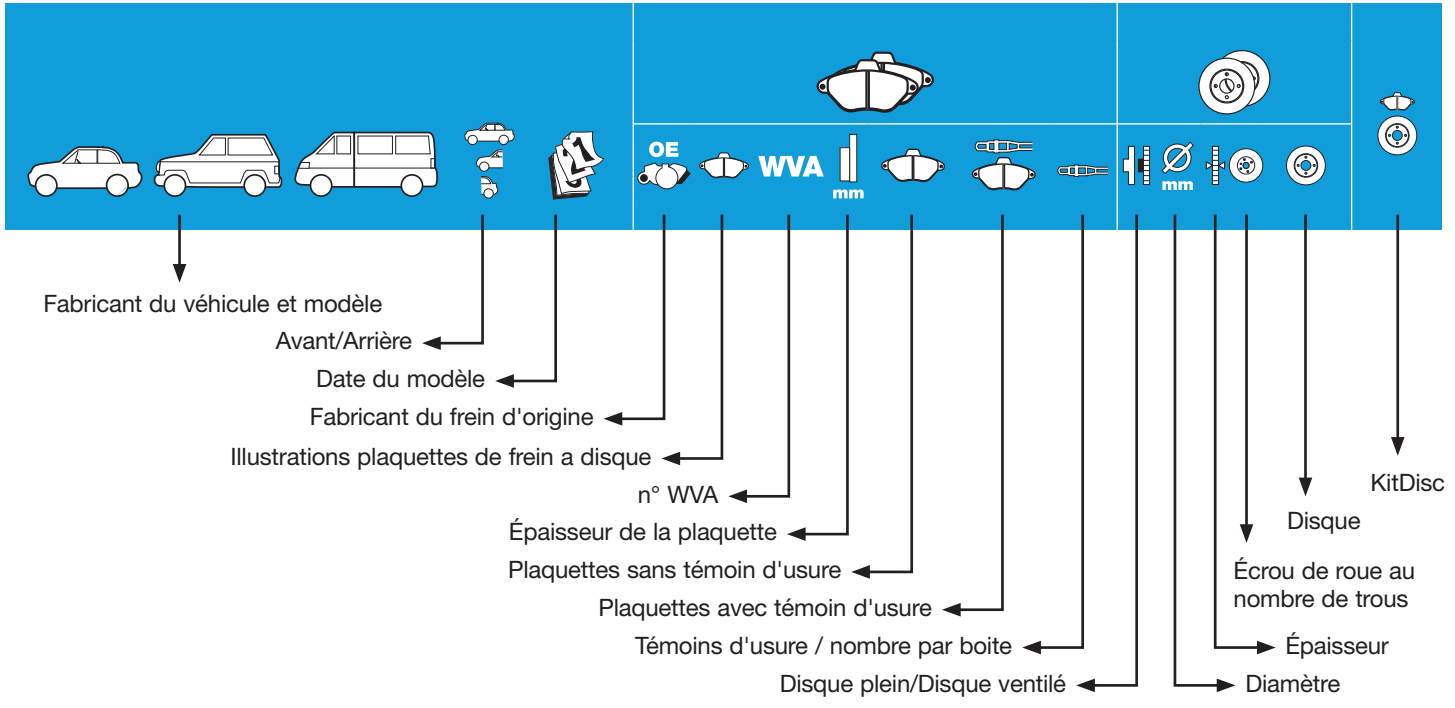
OE

WVA

mm

Ø
mm

Fabricant du véhicule et modèle

Avant/Arrière

Date du modèle

Fabricant du frein d'origine

Illustrations plaquettes de frein a disque

n° WVA

Épaisseur de la plaquette

Plaquettes sans témoin d'usure

Plaquettes avec témoin d'usure

Témoins d'usure / nombre par boite

Disque plein/Disque ventilé

Diamètre

Épaisseur

Écrou de roue au nombre de trous

Disque

KitDisc